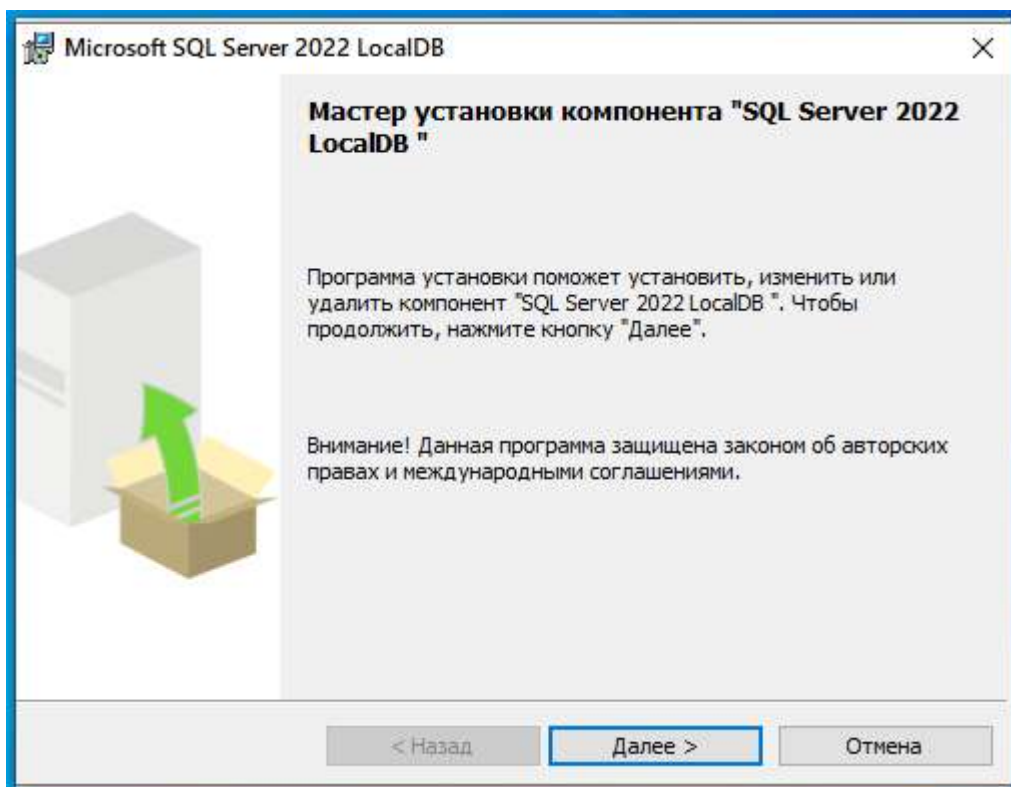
Microsoft SQL Server 2022 LocalDB

×

Мастер установки компонента "SQL Server 2022 LocalDB "

Программа установки поможет установить, изменить или удалить компонент "SQL Server 2022 LocalDB ". Чтобы продолжить, нажмите кнопку "Далее".

Внимание! Данная программа защищена законом об авторских правах и международными соглашениями.

< Назад

Далее >

Отмена